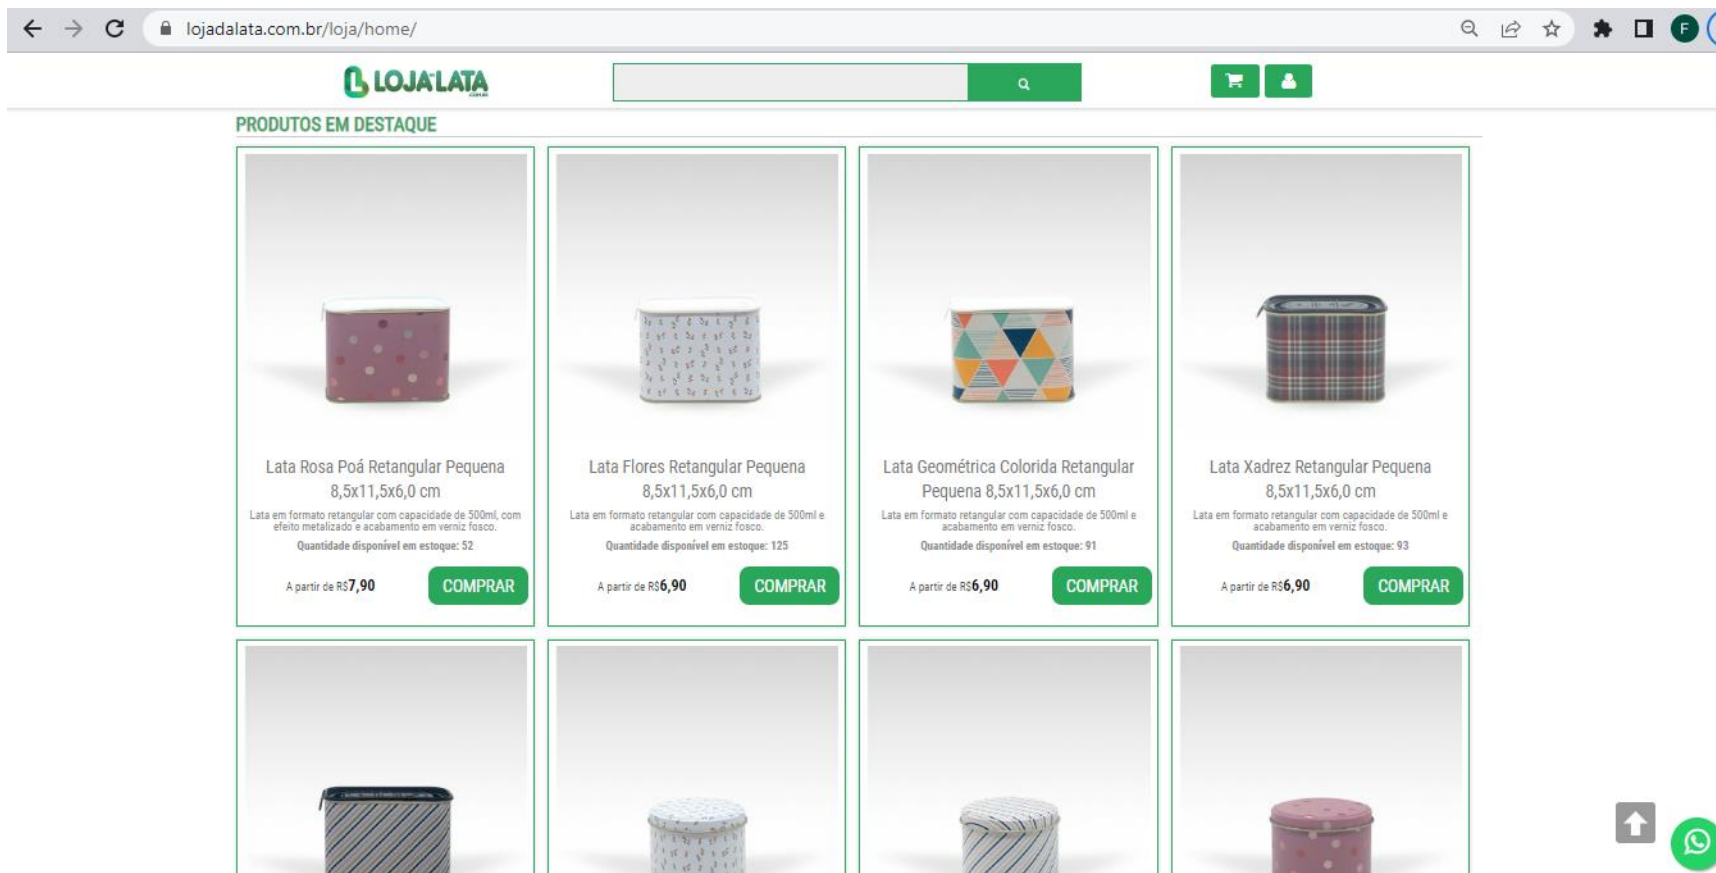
lojadalata.com.br/loja/home/

LOJA LATA

PRODUTOS EM DESTAQUE

Lata Rosa Poá Retangular Pequena 8,5x11,5x6,0 cm

Lata em formato retangular com capacidade de 500ml, com efeito metalizado e acabamento em verniz fosco.

Quantidade disponível em estoque: 52

A partir de R$7,90

COMPRAR

Lata Flores Retangular Pequena 8,5x11,5x6,0 cm

Lata em formato retangular com capacidade de 500ml e acabamento em verniz fosco.

Quantidade disponível em estoque: 125

A partir de R$6,90

COMPRAR

Lata Geométrica Colorida Retangular Pequena 8,5x11,5x6,0 cm

Lata em formato retangular com capacidade de 500ml e acabamento em verniz fosco.

Quantidade disponível em estoque: 91

A partir de R$6,90

COMPRAR

Lata Xadrez Retangular Pequena 8,5x11,5x6,0 cm

Lata em formato retangular com capacidade de 500ml e acabamento em verniz fosco.

Quantidade disponível em estoque: 93

A partir de R$6,90

COMPRAR